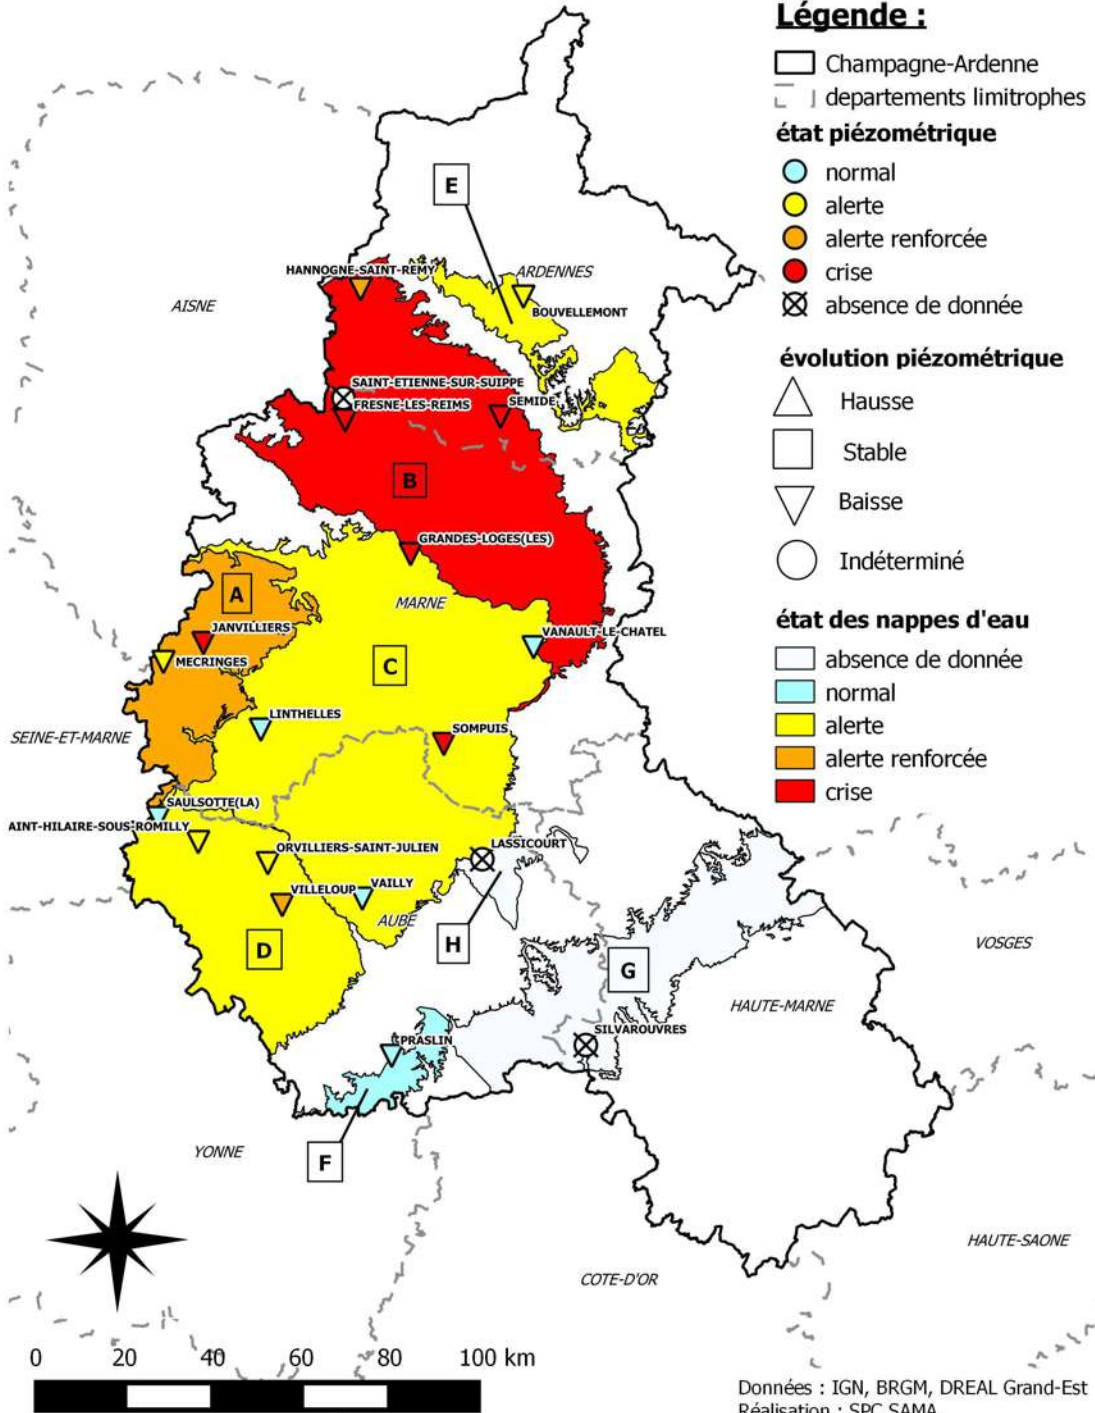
Légende :

Champagne-Ardenne
departements limitrophes

état piézométrique
normal
alerte
alerte renforcée
crise
absence de donnée

évolution piézométrique
Hausse
Stable
Baisse
Indéterminé

état des nappes d'eau
absence de donnée
normal
alerte
alerte renforcée
crise

E
ARDENNES
HANNOGNE-SAINT-REMY
BOUVELLEMONT
AISNE
SAINT-ETIENNE-SUR-SUIPPE
SEMIDE
FRESNE-LES-REIMS
B
GRANDES-LOGES(LES)
A
MARNE
JANVILLIERS
VANAULT-LE-CHATEL
MECRINGES
C
LINTHELLES
SEINE-ET-MARNE
SOMPUIS
SAULSOTTE(LA)
AINT-HILAIRE-SOUS-ROMILLY
LASSICOURT
ORVILLIERS-SAINT-JULIEN
VILLELOUP
VAILLY
AUBE
H
D
G
VOSGES
HAUTE-MARNE
SILVAROUVRES
PRASLIN
YONNE
F
HAUTE-SAONE
COTE-D'OR

0 20 40 60 80 100 km

Données : IGN, BRGM, DREAL Grand-Est
Réalisation : SPC SAMA